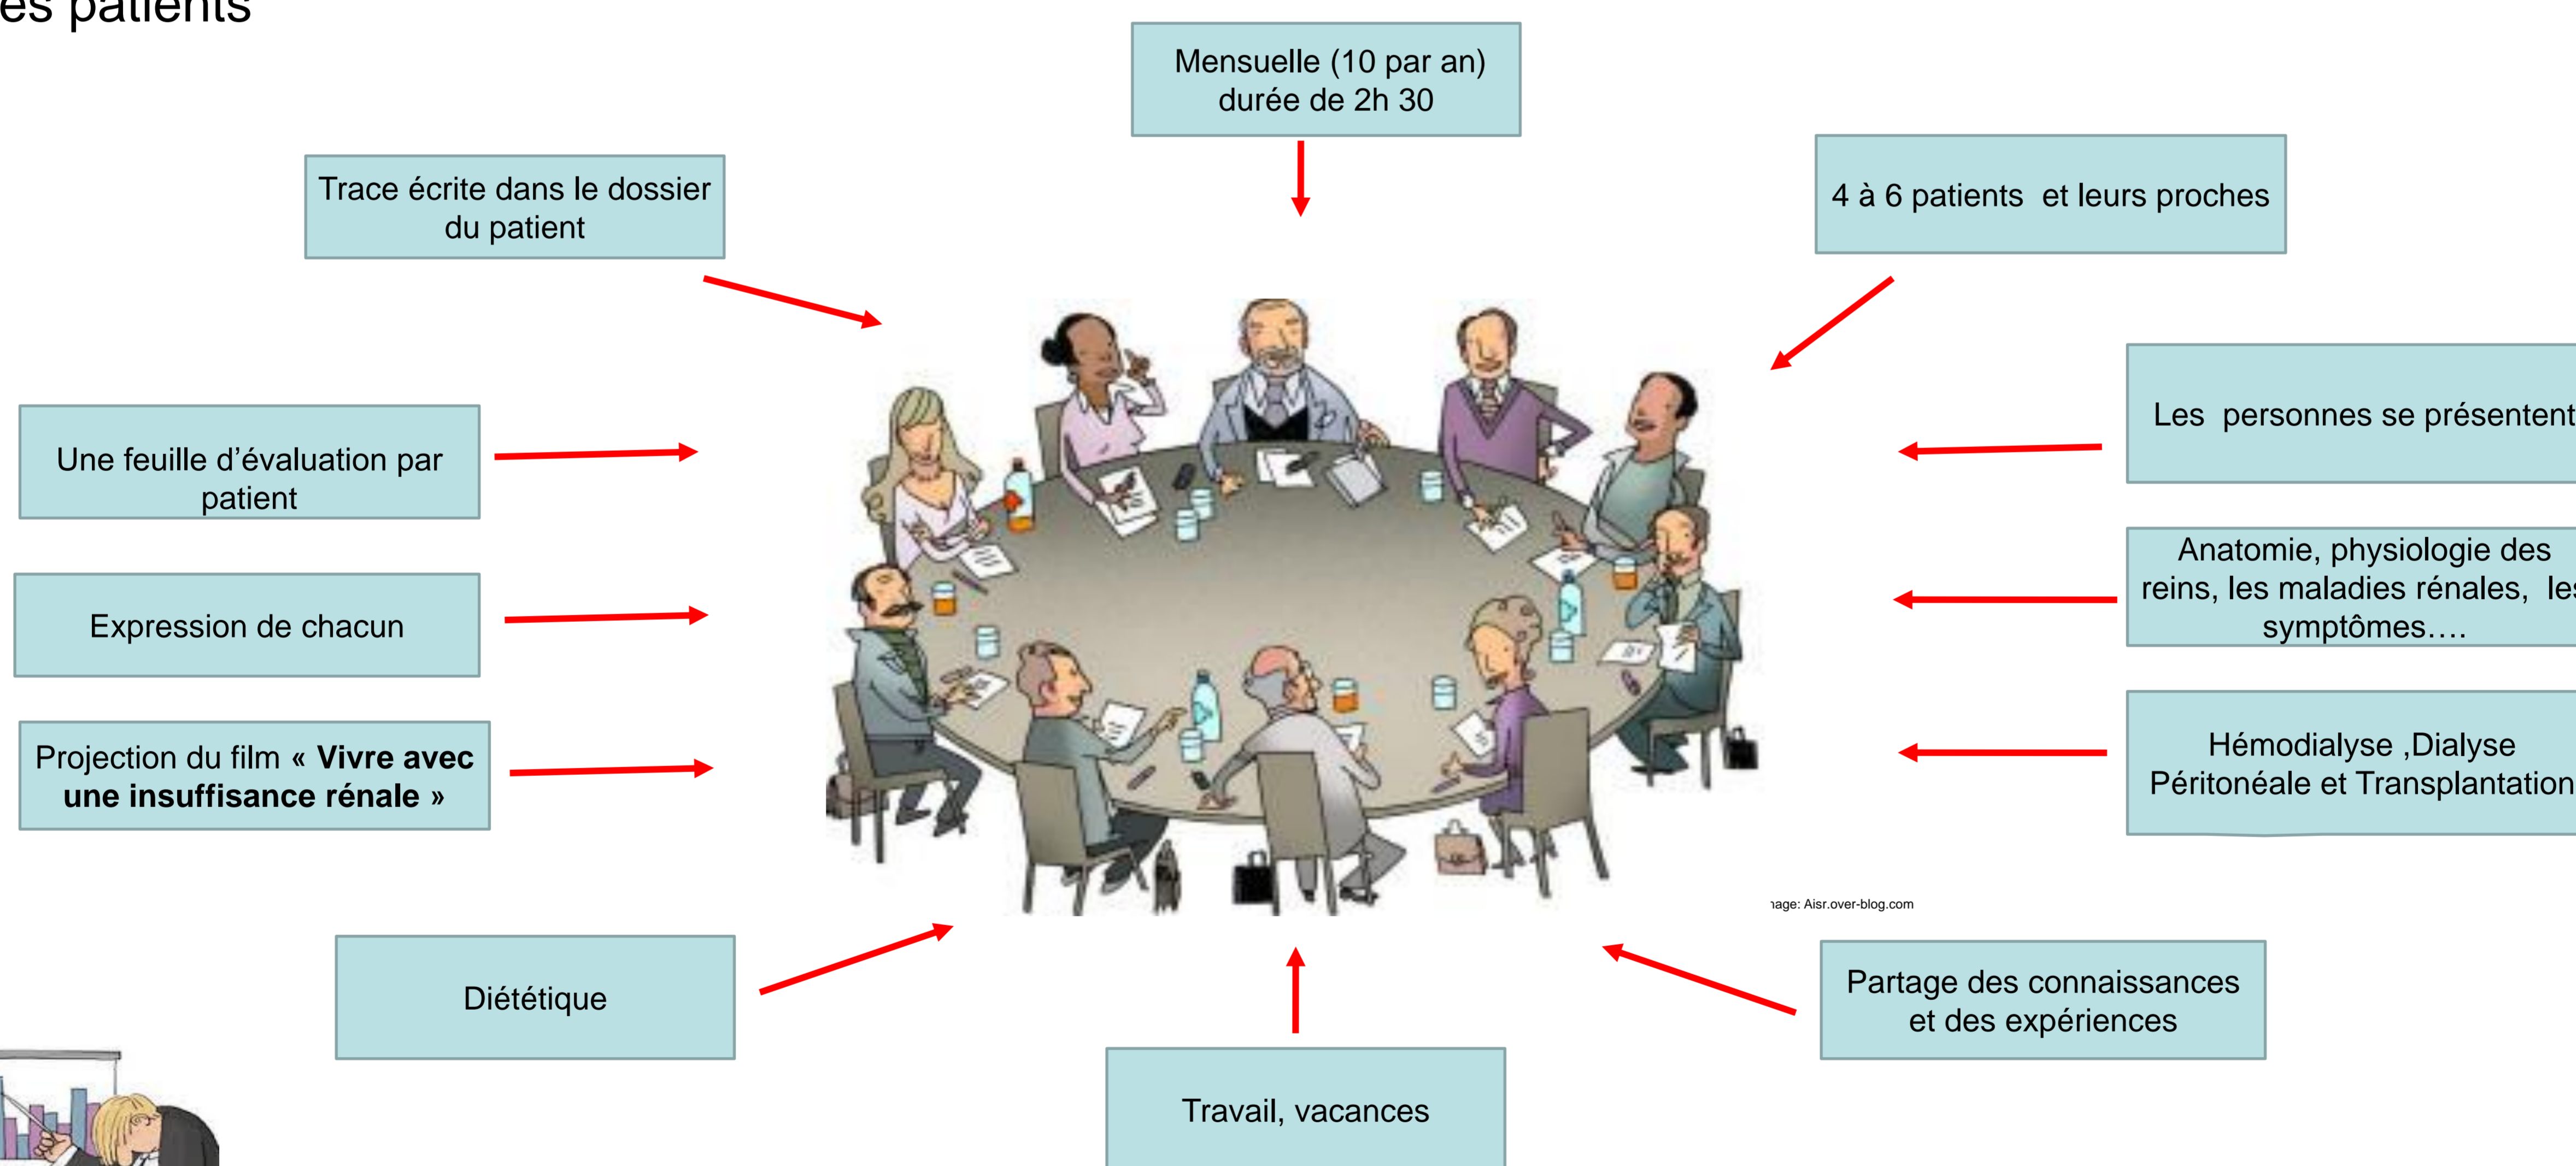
es patients

Mensuelle (10 par an) durée de 2h 30

Trace écrite dans le dossier du patient

4 à 6 patients  et leurs proches

Les  personnes se présentent

Une feuille d'évaluation par patient

Anatomie, physiologie des reins, les maladies rénales,  les symptômes….

Expression de chacun

Hémodialyse ,Dialyse Péritonéale et Transplantation

Projection du film « **Vivre avec une insuffisance rénale** »

ıage: Aisr.over-blog.com

Diététique

Partage des connaissances et des expériences

Travail, vacances